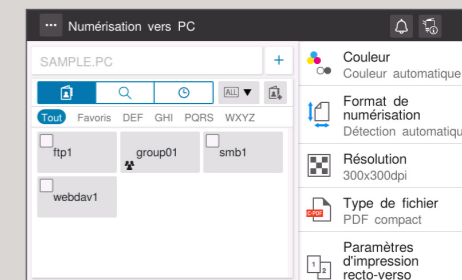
Numérisation vers PC

SAMPLE.PC

+

ALL

Tout Favoris DEF GHI PQRS WXYZ

ftp1

group01

smb1

webdav1

Couleur
Couleur automatique

Format de numérisation
Détection automatique

Résolution
300x300dpi

Type de fichier
PDF compact

Paramètres d'impression recto-verso